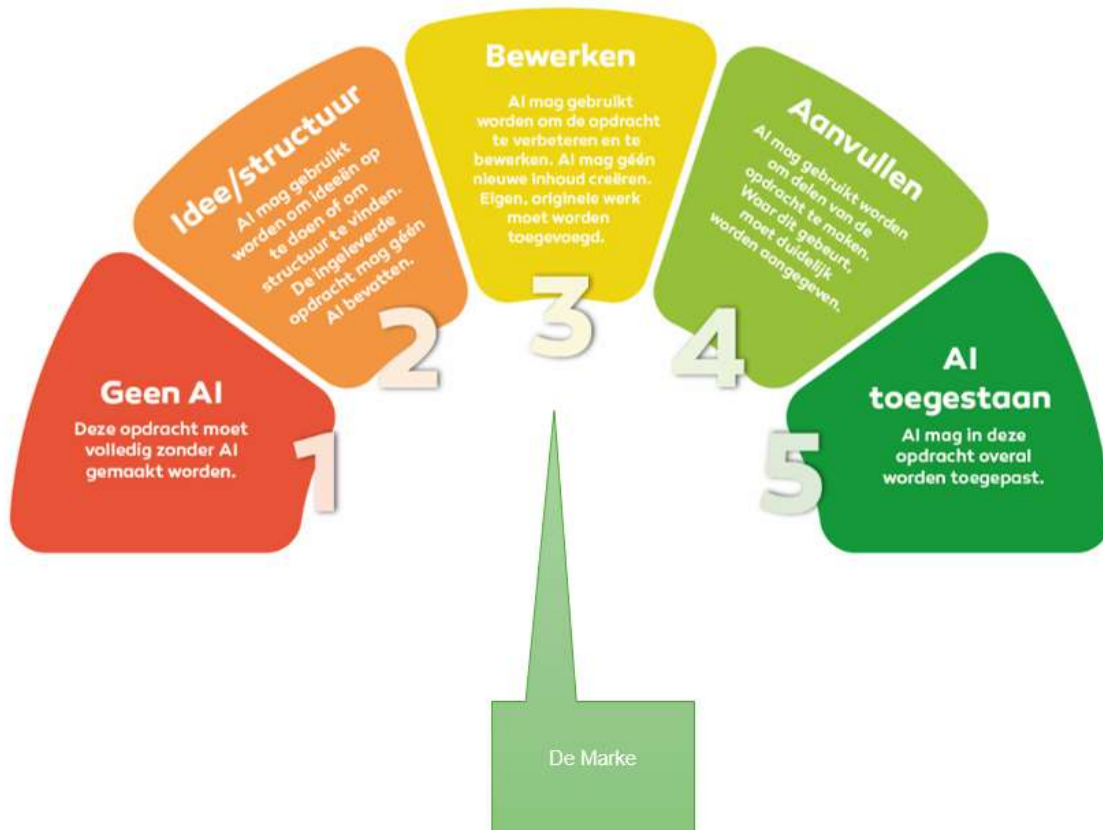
Geen AI
Deze opdracht moet volledig zonder AI gemaakt worden.
1

Idee/structuur
AI mag gebruikt worden om ideeën op te doen of om structuur te vinden. De ingeleverde opdracht mag géén AI bevatten.
2

Bewerken
AI mag gebruikt worden om de opdracht te verbeteren en te bewerken. AI mag géén nieuwe inhoud creëren. Eigen, originele werk moet worden toegevoegd.
3

Aanvullen
AI mag gebruikt worden om delen van de opdracht te maken. Waar dit gebeurt, moet duidelijk worden aangegeven.
4

AI toegestaan
AI mag in deze opdracht overal worden toegepast.
5

De Marke